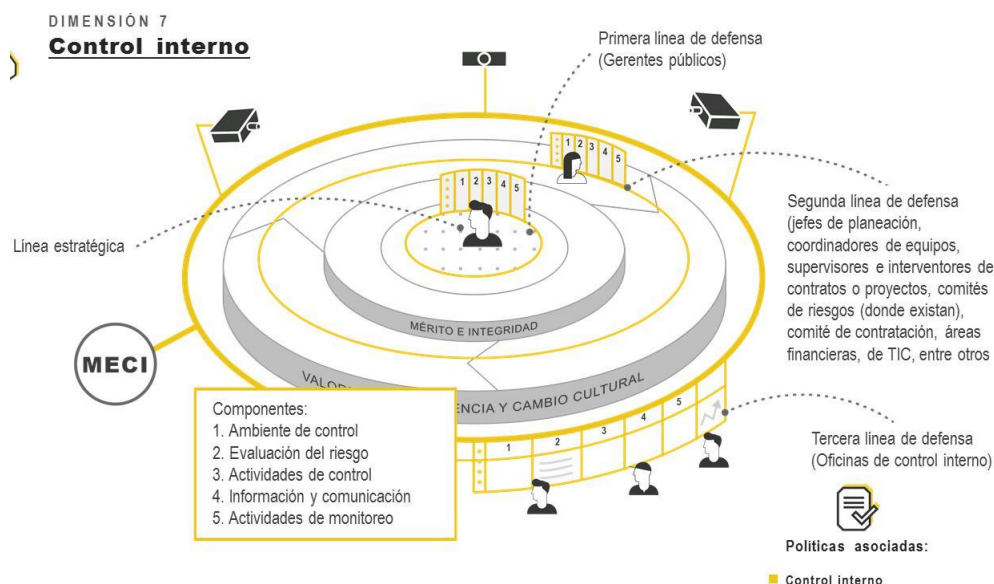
DIMENSIÓN 7
Control interno

Primera línea de defensa
(Gerentes públicos)

1 2 3 4 5

1 2 3 4 5

Segunda línea de defensa
(jefes de planeación, coordinadores de equipos, supervisores e interventores de contratos o proyectos, comités de riesgos (donde existan), comité de contratación, áreas financieras, de TIC, entre otros

Línea estratégica

MÉRITO E INTEGRIDAD

MECI

VALO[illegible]ENCIA Y CAMBIO CULTURAL

Componentes:
1. Ambiente de control
2. Evaluación del riesgo
3. Actividades de control
4. Información y comunicación
5. Actividades de monitoreo

1 2 3 4 5

Tercera línea de defensa
(Oficinas de control interno)

Políticas asociadas:

Control interno